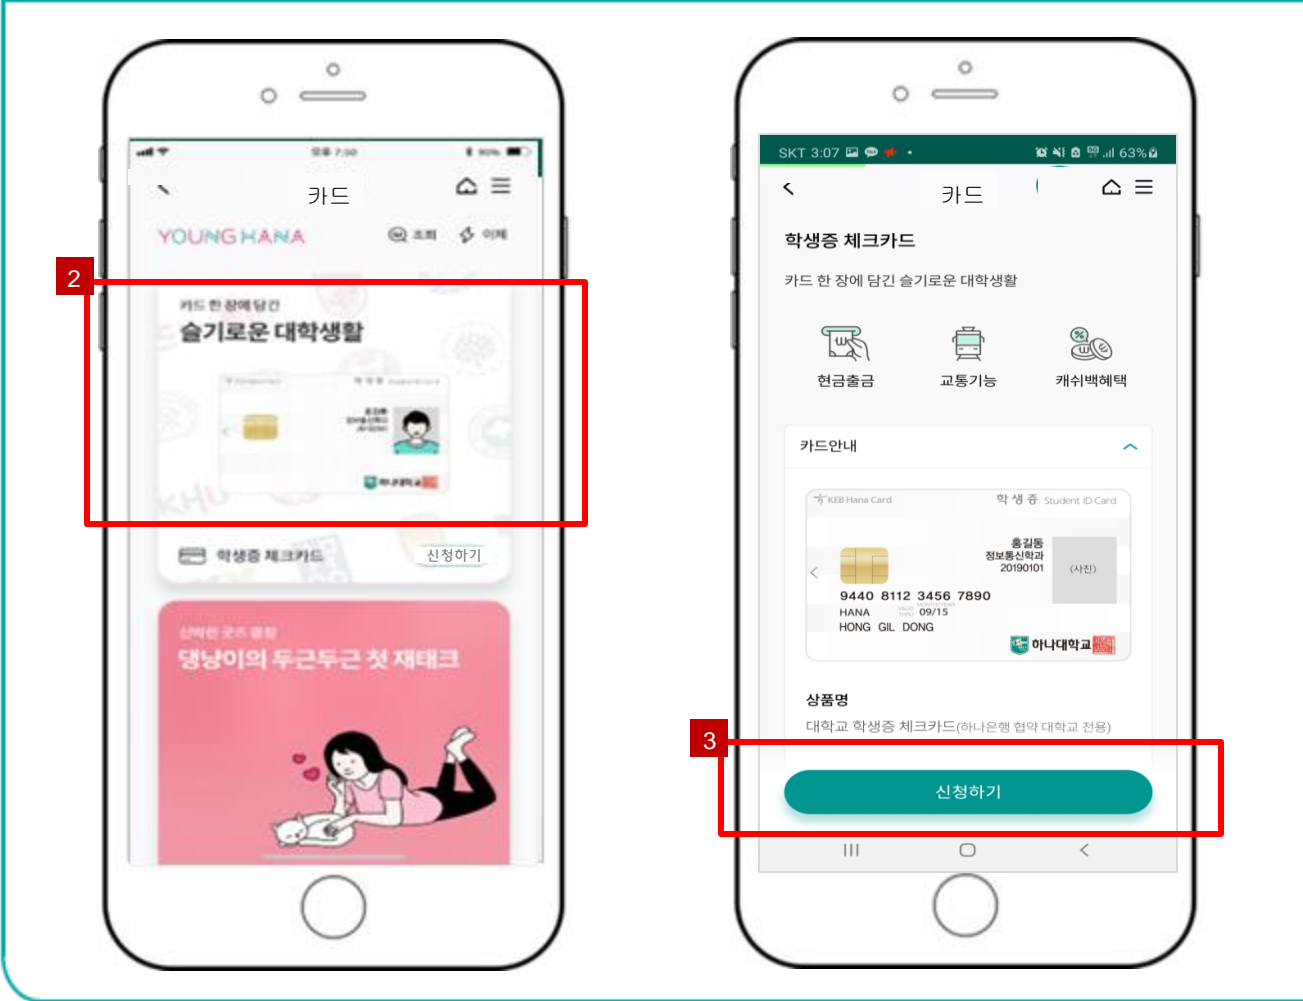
카드

YOUNG HANA 조회 이체

2

카드 한 장에 담긴
슬기로운 대학생활

학생증 체크카드 신청하기

산타한 굿즈 증정
댕냥이의 두근두근 첫 재테크

SKT 3:07 63%

카드

학생증 체크카드

카드 한 장에 담긴 슬기로운 대학생활

현금출금 교통기능 캐쉬백혜택

카드안내

KEB Hana Card 학 생 증 Student ID Card

홍길동
정보통신학과
20190101
(사진)

9440 8112 3456 7890
HANA 09/15
HONG GIL DONG

하나대학교

상품명
대학교 학생증 체크카드(하나은행 협약 대학교 전용)

3

신청하기